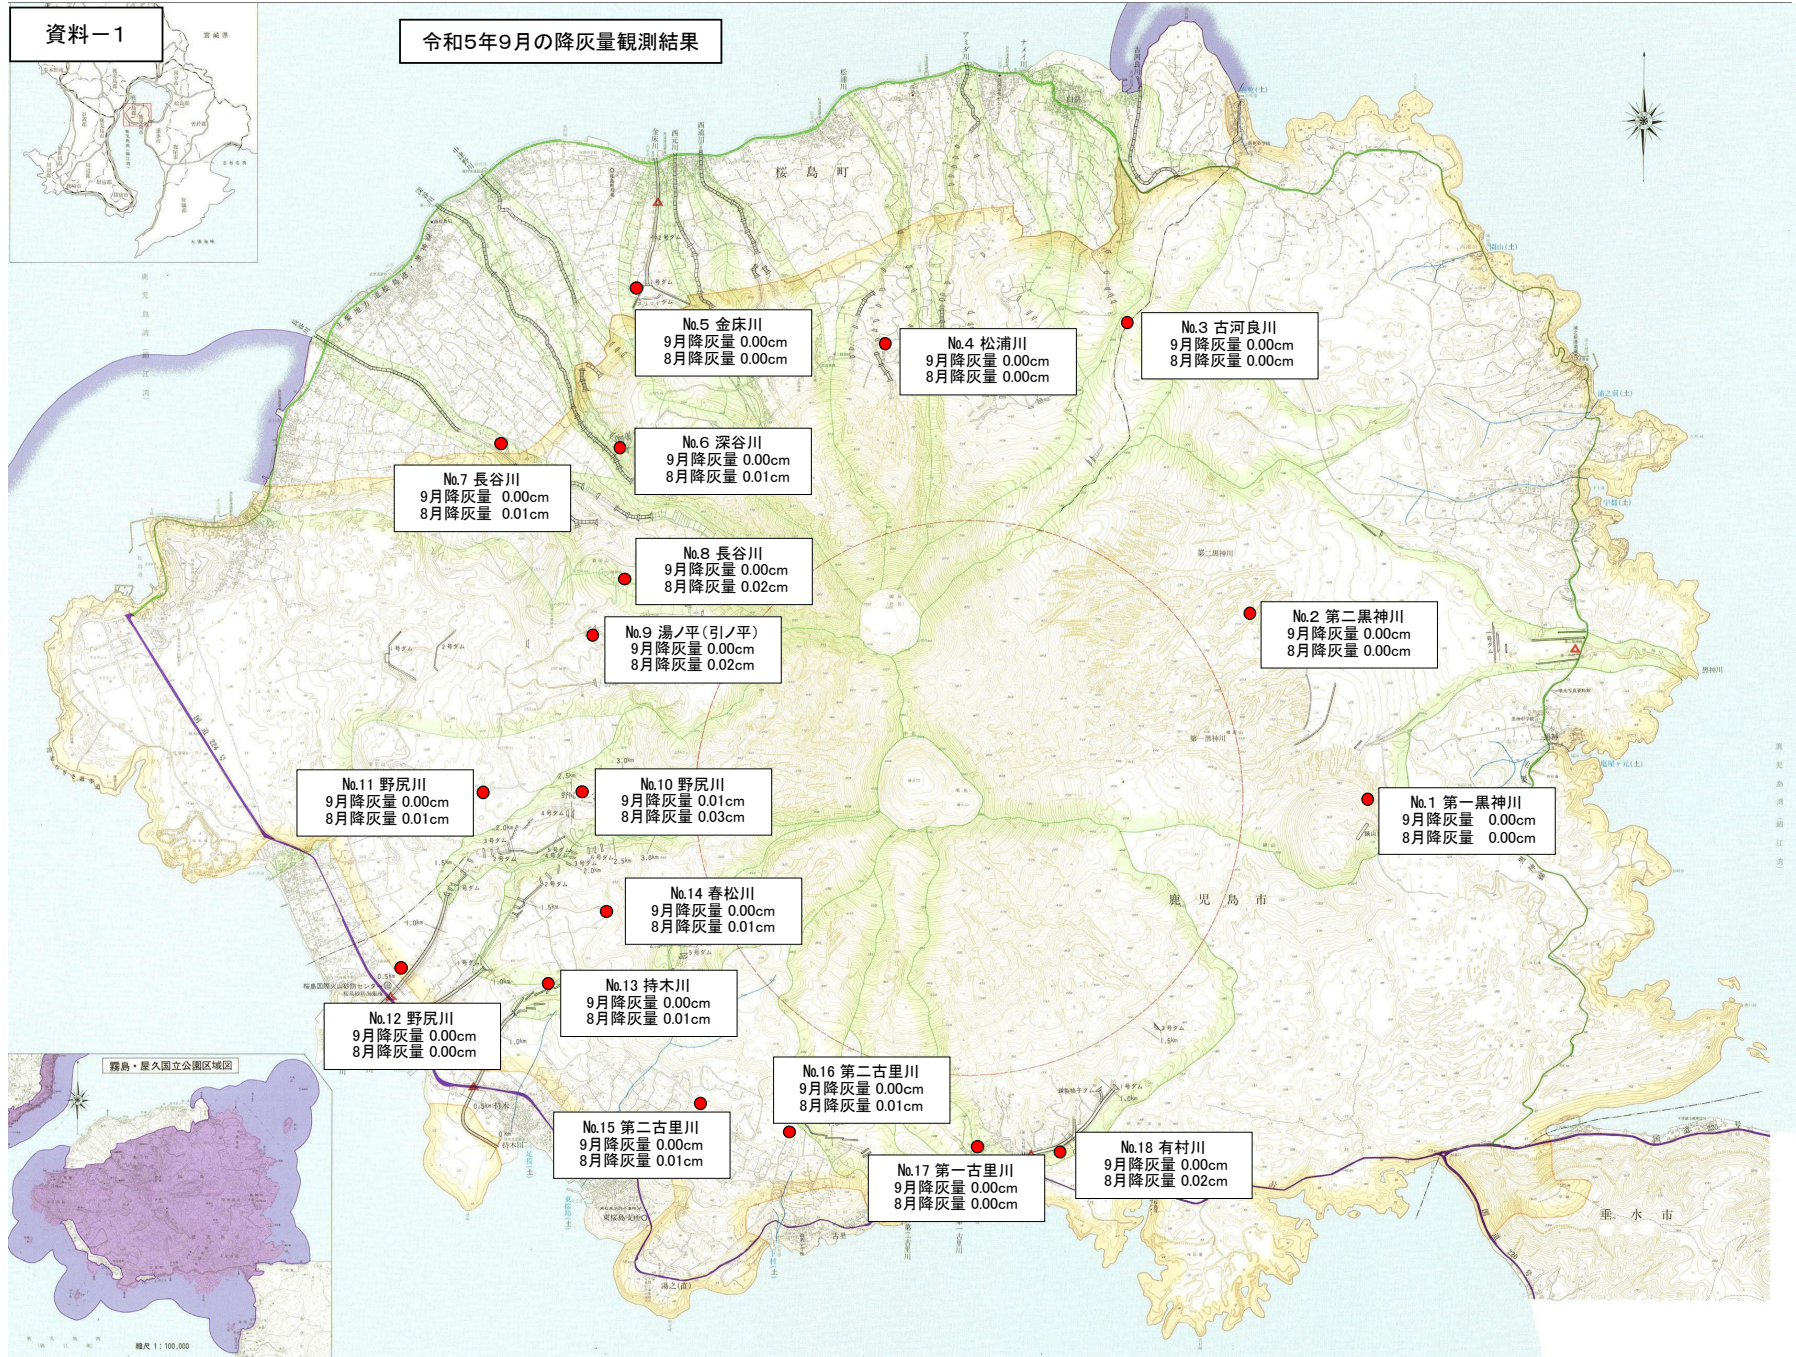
資料－1

令和5年9月の降灰量観測結果

桜島町

No.5 金床川
9月降灰量 0.00cm
8月降灰量 0.00cm

No.4 松浦川
9月降灰量 0.00cm
8月降灰量 0.00cm

No.3 古河良川
9月降灰量 0.00cm
8月降灰量 0.00cm

No.6 深谷川
9月降灰量 0.00cm
8月降灰量 0.01cm

No.7 長谷川
9月降灰量 0.00cm
8月降灰量 0.01cm

No.8 長谷川
9月降灰量 0.00cm
8月降灰量 0.02cm

No.2 第二黒神川
9月降灰量 0.00cm
8月降灰量 0.00cm

No.9 湯ノ平（引ノ平）
9月降灰量 0.00cm
8月降灰量 0.02cm

No.11 野尻川
9月降灰量 0.00cm
8月降灰量 0.01cm

No.10 野尻川
9月降灰量 0.01cm
8月降灰量 0.03cm

No.1 第一黒神川
9月降灰量 0.00cm
8月降灰量 0.00cm

No.14 春松川
9月降灰量 0.00cm
8月降灰量 0.01cm

鹿児島市

No.13 持木川
9月降灰量 0.00cm
8月降灰量 0.01cm

No.12 野尻川
9月降灰量 0.00cm
8月降灰量 0.00cm

霧島・屋久国立公園区域図

No.16 第二古里川
9月降灰量 0.00cm
8月降灰量 0.01cm

No.15 第二古里川
9月降灰量 0.00cm
8月降灰量 0.01cm

No.18 有村川
9月降灰量 0.00cm
8月降灰量 0.02cm

No.17 第一古里川
9月降灰量 0.00cm
8月降灰量 0.00cm

垂水市

縮尺 1：100,000